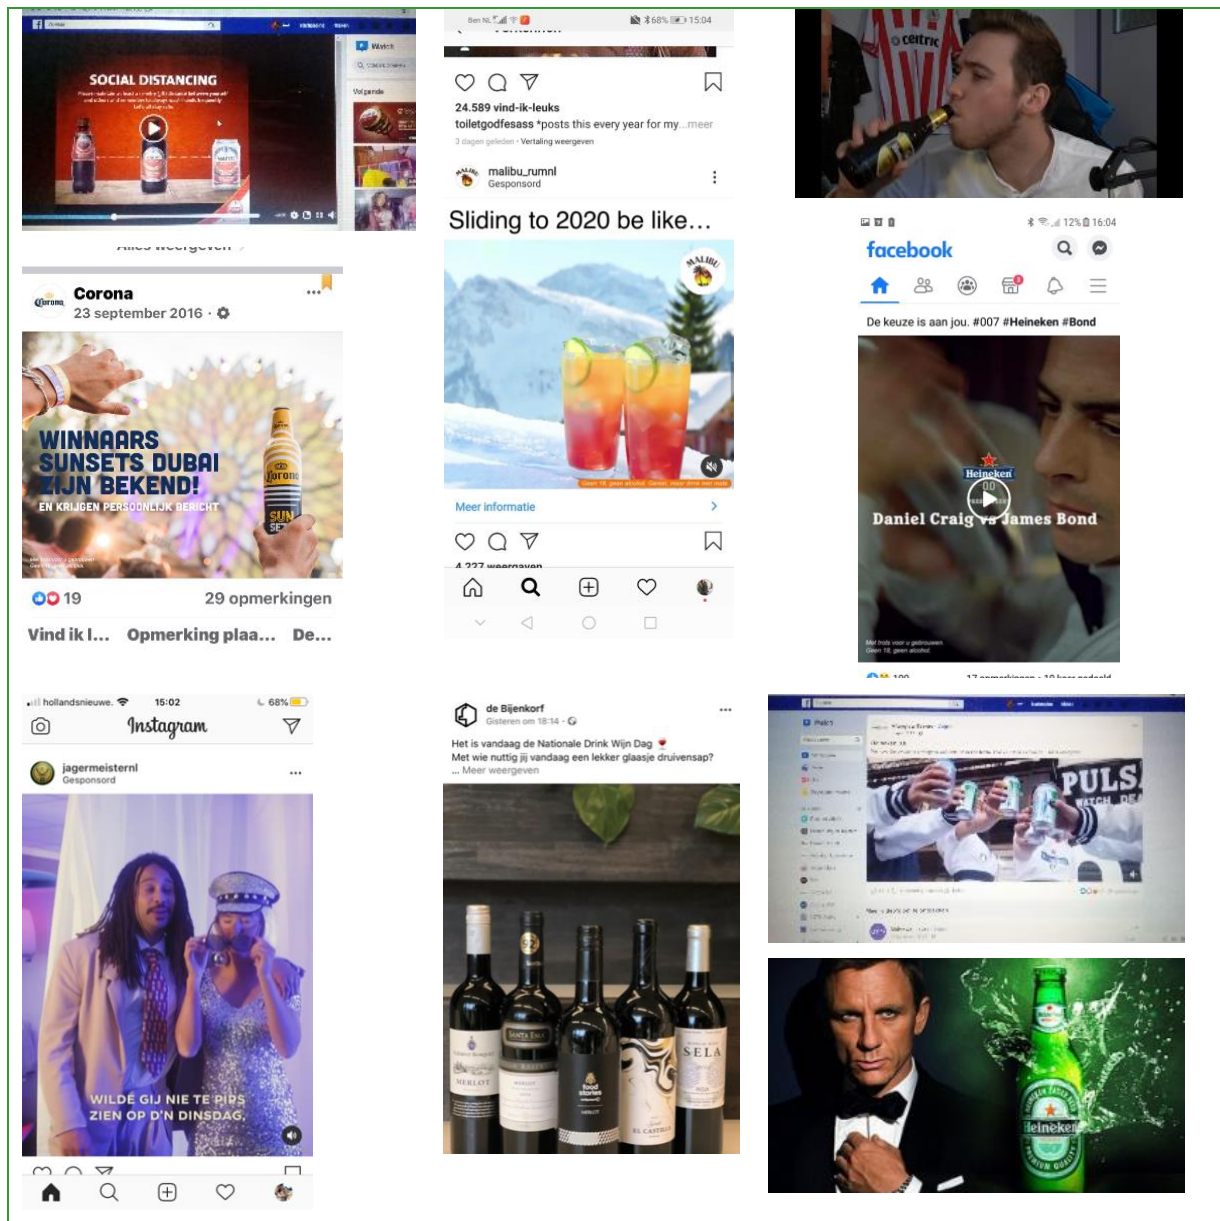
Watch

Volgende

SOCIAL DISTANCING

Ben NL 68% 15:04

24.589 vind-ik-leuks

toiletgodfesass *posts this every year for my ...meer

3 dagen geleden · Vertaling weergeven

malibu_rumnl
Gesponsord

Sliding to 2020 be like...

MALIBU

Meer informatie

4.227 weergaven

celtric

12% 16:04

facebook

De keuze is aan jou. #007 #Heineken #Bond

Heineken

Daniel Craig vs James Bond

Corona
23 september 2016 ·

WINNAARS SUNSETS DUBAI ZIJN BEKEND!
EN KRIJGEN PERSOONLIJK BERICHT

Corona

19

29 opmerkingen

Vind ik l... Opmerking plaa... De...

hollandsnieuwe. 15:02 68%

Instagram

jagermeisternl
Gesponsord

WILDE GIJ NIE TE PIRS ZIEN OP D'N DINSDAG.

de Bijenkorf
Gisteren om 18:14 ·

Het is vandaag de Nationale Drink Wijn Dag
Met wie nuttig jij vandaag een lekker glaasje druivensap?
... Meer weergeven

MERLOT

SANTA EMA

SELA

EL CASTILLO

PULS

Heineken